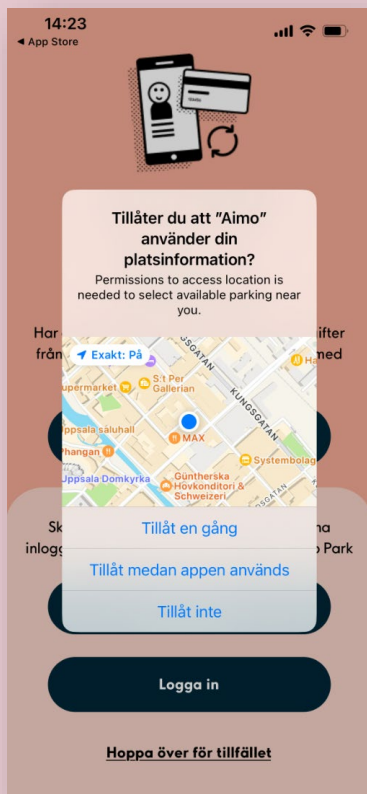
14:23
◀ App Store

Tillåter du att "Aimo" använder din platsinformation?
Permissions to access location is needed to select available parking near you.

Exakt: På
GSGATAN
KUNGSGATAN
upermarket
S:t Per Gallerian
Ha
Uppsala saluhall
MAX
Phangan
Systembolag
Uppsala Domkyrka
Güntherska Hovkonditori & Schweizeri

Har
ifter
från
med
Sk
na
inlogg
Park

Tillåt en gång
Tillåt medan appen används
Tillåt inte

Logga in

Hoppa över för tillfället